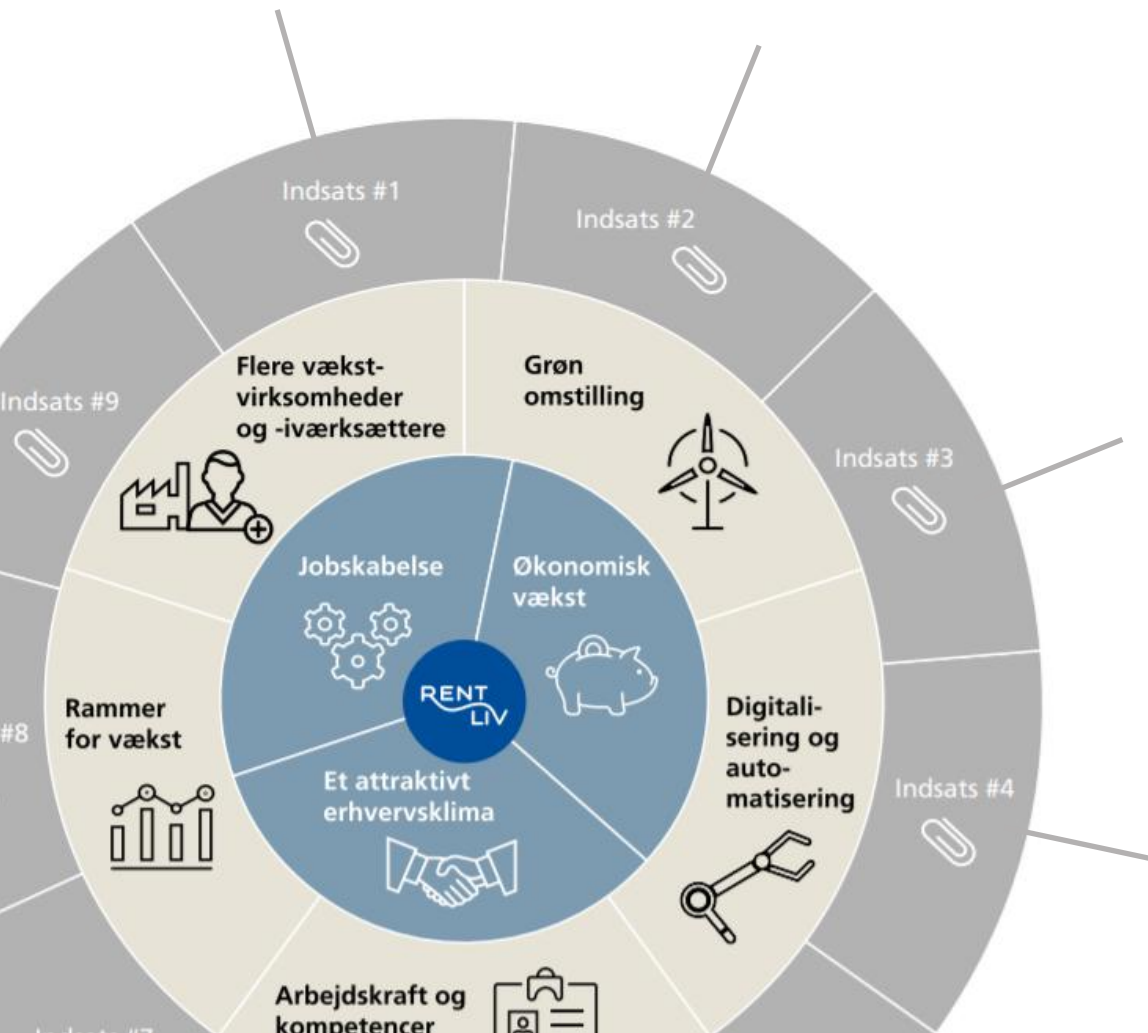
Indsats #1

Indsats #2

Indsats #9

Flere vækstvirksomheder og -iværksættere

Grøn omstilling

Indsats #3

Jobskabelse

Økonomisk vækst

RENT LIV

#8

Rammer for vækst

Et attraktivt erhvervsklima

Digitalisering og automatisering

Indsats #4

Arbejdskraft og kompetencer

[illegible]